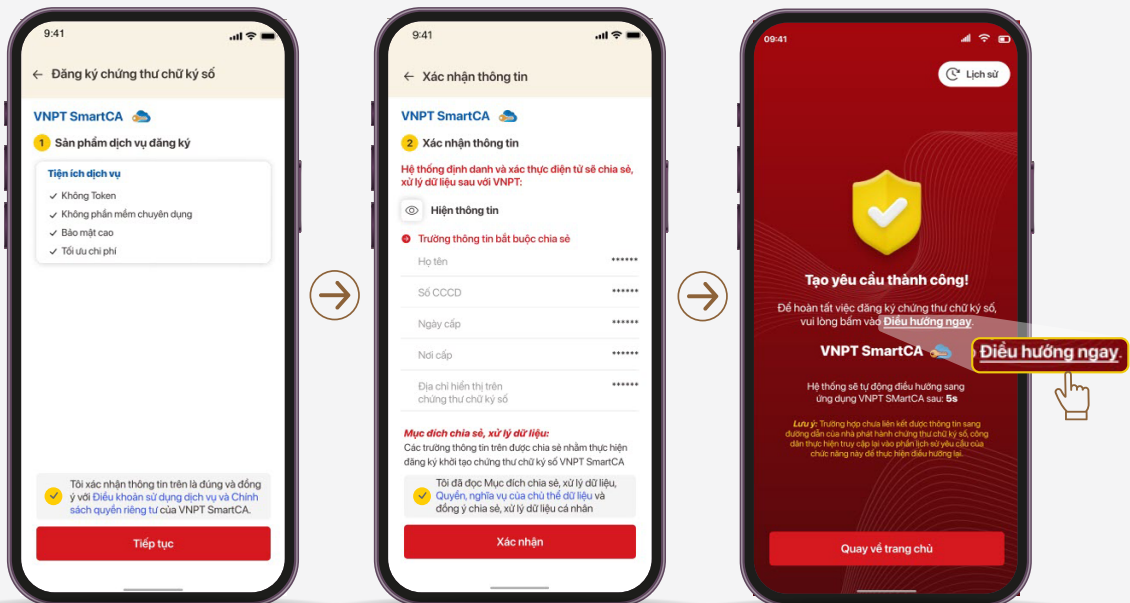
9:41

Đăng ký chứng thư chữ ký số

VNPT SmartCA

1 Sản phẩm dịch vụ đăng ký

Tiện ích dịch vụ

Không Token

Không phần mềm chuyên dụng

Bảo mật cao

Tối ưu chi phí

Tôi xác nhận thông tin trên là đúng và đồng ý với Điều khoản sử dụng dịch vụ và Chính sách quyền riêng tư của VNPT SmartCA.

Tiếp tục

9:41

Xác nhận thông tin

VNPT SmartCA

2 Xác nhận thông tin

Hệ thống định danh và xác thực điện tử sẽ chia sẻ, xử lý dữ liệu sau với VNPT:

Hiện thông tin

Trường thông tin bắt buộc chia sẻ

Họ tên ******

Số CCCD ******

Ngày cấp ******

Nơi cấp ******

Địa chỉ hiển thị trên chứng thư chữ ký số ******

Mục đích chia sẻ, xử lý dữ liệu:

Các trường thông tin trên được chia sẻ nhằm thực hiện đăng ký khởi tạo chứng thư chữ ký số VNPT SmartCA

Tôi đã đọc Mục đích chia sẻ, xử lý dữ liệu, Quyền, nghĩa vụ của chủ thể dữ liệu và đồng ý chia sẻ, xử lý dữ liệu cá nhân

Xác nhận

09:41

Lịch sử

Tạo yêu cầu thành công!

Để hoàn tất việc đăng ký chứng thư chữ ký số, vui lòng bấm vào Điều hướng ngay.

VNPT SmartCA

Điều hướng ngay.

Hệ thống sẽ tự động điều hướng sang ứng dụng VNPT SMartCA sau: 5s

Lưu ý: Trường hợp chưa liên kết được thông tin sang đường dẫn của nhà phát hành chứng thư chữ ký số, công dân thực hiện truy cập lại vào phần lịch sử yêu cầu của chức năng này để thực hiện điều hướng lại.

Quay về trang chủ